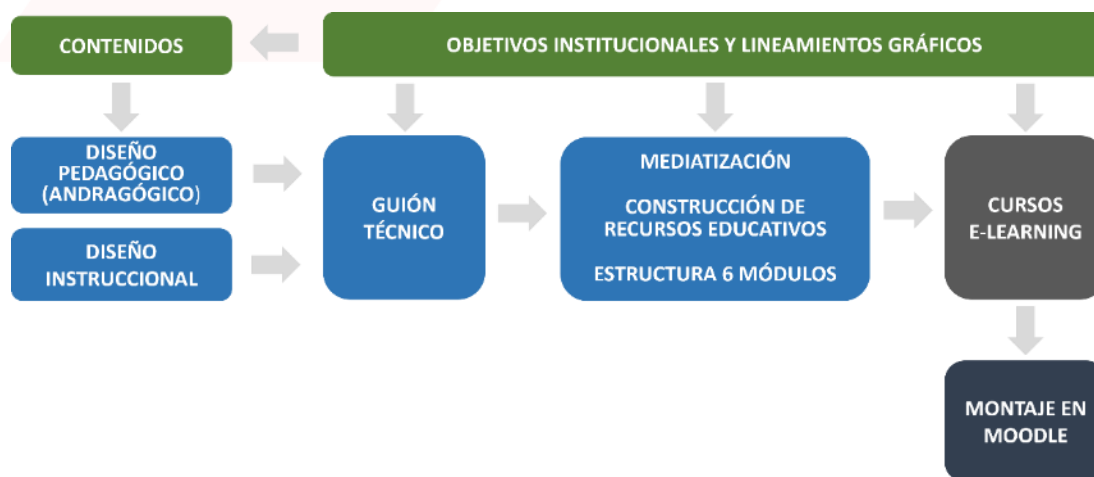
CONTENIDOS

OBJETIVOS INSTITUCIONALES Y LINEAMIENTOS GRÁFICOS

DISEÑO PEDAGÓGICO (ANDRAGÓGICO)

DISEÑO INSTRUCCIONAL

GUIÓN TÉCNICO

MEDIATIZACIÓN

CONSTRUCCIÓN DE RECURSOS EDUCATIVOS

ESTRUCTURA 6 MÓDULOS

CURSOS E-LEARNING

MONTAJE EN MOODLE